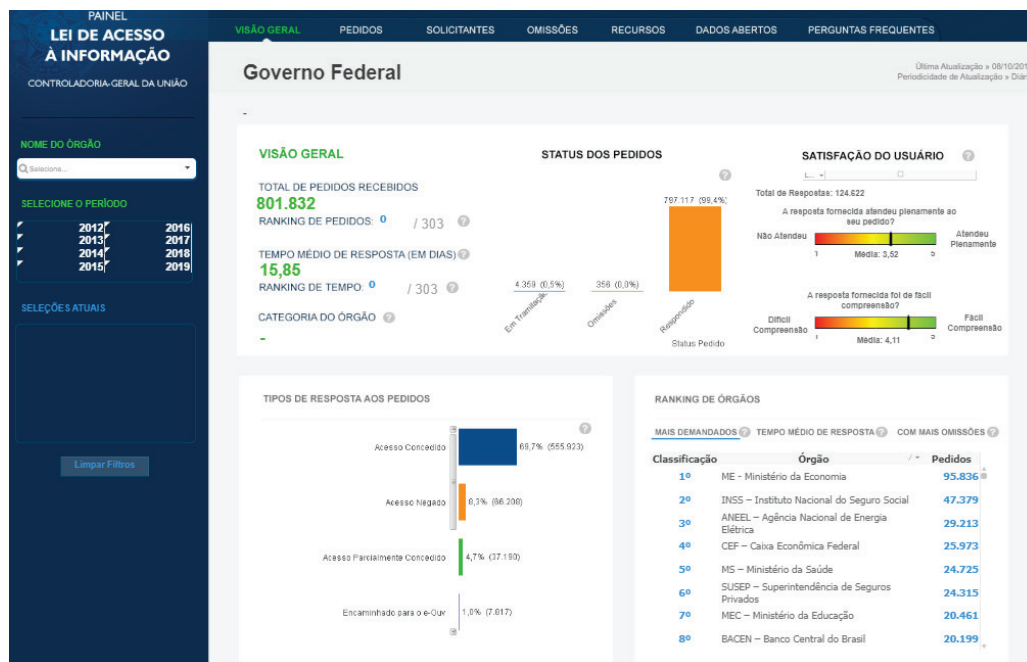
PAINEL
LEI DE ACESSO À INFORMAÇÃO
CONTROLADORIA-GERAL DA UNIÃO

VISÃO GERAL PEDIDOS SOLICITANTES OMISSÕES RECURSOS DADOS ABERTOS PERGUNTAS FREQUENTES

Governo Federal

Última Atualização » 08/10/201
Periodicidade de Atualização » Diár

NOME DO ÓRGÃO
Selecione...

SELECIONE O PERÍODO
2012 2016
2013 2017
2014 2018
2015 2019

SELEÇÕES ATUAIS

Limpar Filtros

-

VISÃO GERAL
TOTAL DE PEDIDOS RECEBIDOS
801.832
RANKING DE PEDIDOS: 0 / 303
TEMPO MÉDIO DE RESPOSTA (EM DIAS)
15,85
RANKING DE TEMPO: 0 / 303
CATEGORIA DO ÓRGÃO
-

STATUS DOS PEDIDOS
797.117 (99,4%)
4.359 (0,5%)
356 (0,0%)
Em Tramitação
Omissões
Respondido
Status Pedido

SATISFAÇÃO DO USUÁRIO
Total de Respostas: 124.622
A resposta fornecida atendeu plenamente ao seu pedido?
Não Atendeu
Atendeu Plenamente
1 Média: 3,52 5
A resposta fornecida foi de fácil compreensão?
Difícil Compreensão
Fácil Compreensão
1 Média: 4,11 5

TIPOS DE RESPOSTA AOS PEDIDOS
Acesso Concedido 69,7% (555.923)
Acesso Negado 8,3% (66.200)
Acesso Parcialmente Concedido 4,7% (37.190)
Encaminhado para o e-Ouv 1,0% (7.017)

RANKING DE ÓRGÃOS
MAIS DEMANDADOS TEMPO MÉDIO DE RESPOSTA COM MAIS OMISSÕES

| Classificação | Órgão | Pedidos |
|---|---|---|
| 1º | ME - Ministério da Economia | 95.836 |
| 2º | INSS – Instituto Nacional do Seguro Social | 47.379 |
| 3º | ANEEL – Agência Nacional de Energia Elétrica | 29.213 |
| 4º | CEF – Caixa Econômica Federal | 25.973 |
| 5º | MS – Ministério da Saúde | 24.725 |
| 6º | SUSEP – Superintendência de Seguros Privados | 24.315 |
| 7º | MEC – Ministério da Educação | 20.461 |
| 8º | BACEN – Banco Central do Brasil | 20.199 |